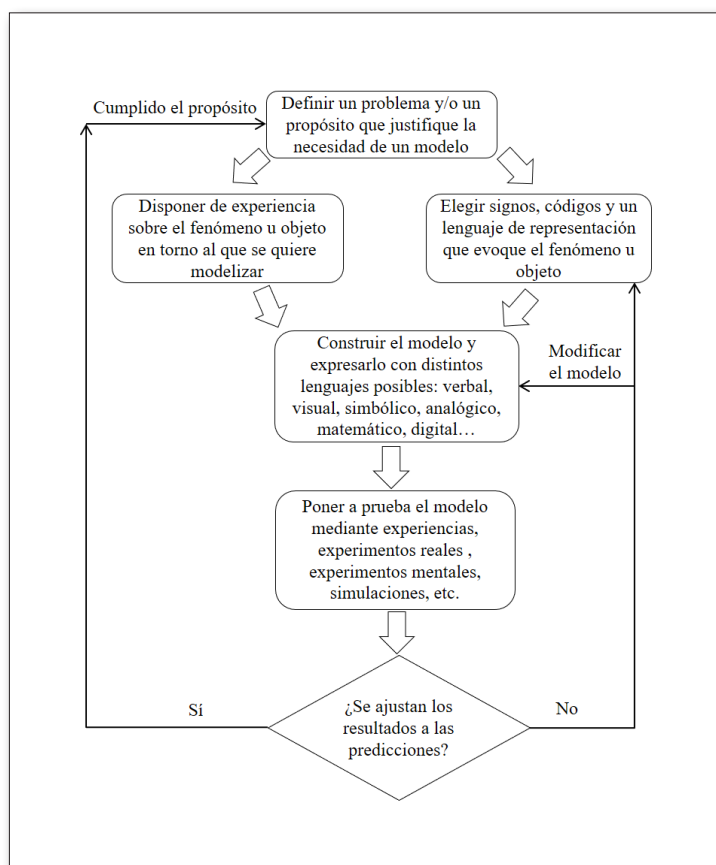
Cumplido el propósito

Definir un problema y/o un propósito que justifique la necesidad de un modelo

Disponer de experiencia sobre el fenómeno u objeto en torno al que se quiere modelizar

Elegir signos, códigos y un lenguaje de representación que evoque el fenómeno u objeto

Construir el modelo y expresarlo con distintos lenguajes posibles: verbal, visual, simbólico, analógico, matemático, digital…

Modificar el modelo

Poner a prueba el modelo mediante experiencias, experimentos reales , experimentos mentales, simulaciones, etc.

Sí

¿Se ajustan los resultados a las predicciones?

No